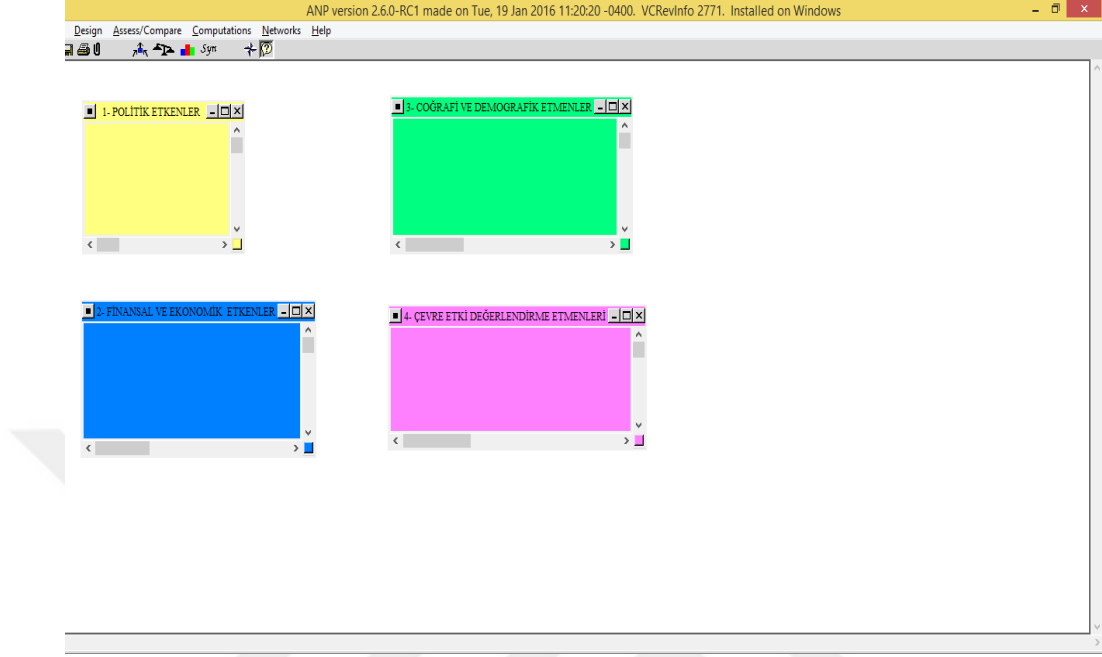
ANP version 2.6.0-RC1 made on Tue, 19 Jan 2016 11:20:20 -0400. VCRevInfo 2771. Installed on Windows

Design Assess/Compare Computations Networks Help

Syn

1- POLİTİK ETKENLER

3- COĞRAFİ VE DEMOGRAFİK ETMENLER

2- FİNANSAL VE EKONOMİK ETKENLER

4- ÇEVRE ETKİ DEĞERLENDİRME ETMENLERİ